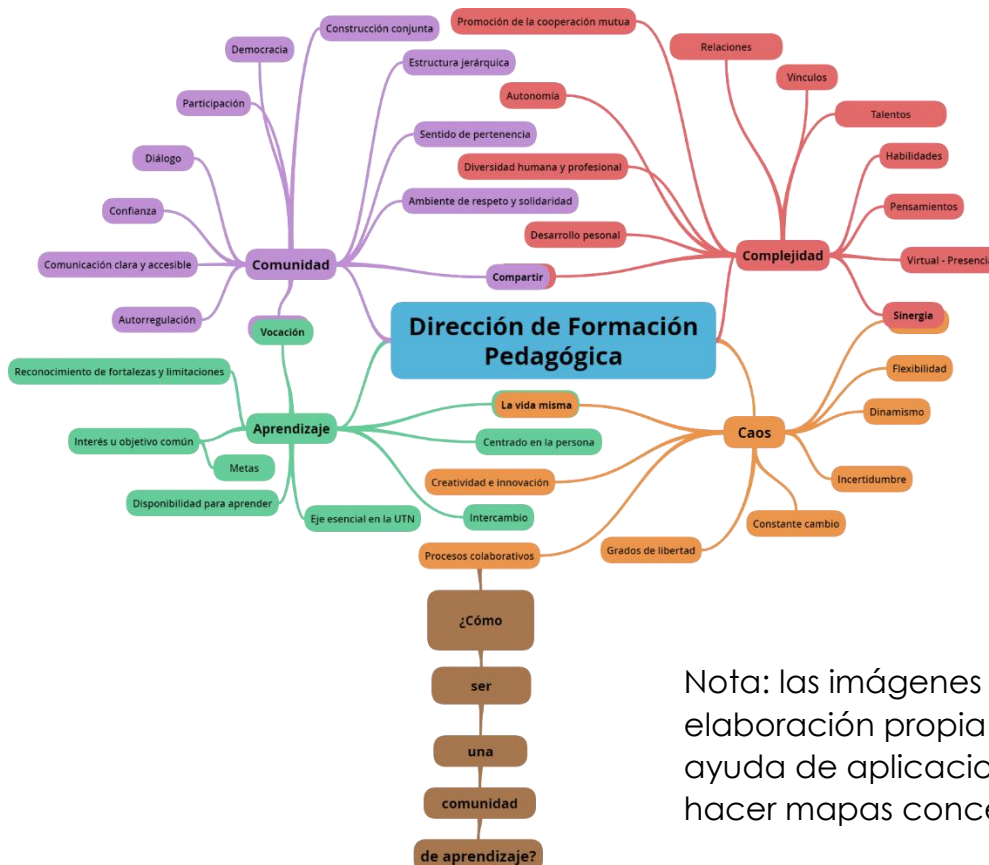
Dirección de Formación Pedagógica

Comunidad
Construcción conjunta
Democracia
Estructura jerárquica
Participación
Sentido de pertenencia
Diálogo
Ambiente de respeto y solidaridad
Confianza
Comunicación clara y accesible
Compartir
Autorregulación
Vocación

Complejidad
Promoción de la cooperación mutua
Relaciones
Vínculos
Autonomía
Talentos
Habilidades
Diversidad humana y profesional
Pensamientos
Desarrollo pesonal
Virtual - Presencia
Sinergia

Aprendizaje
Reconocimiento de fortalezas y limitaciones
Interés u objetivo común
Metas
Disponibilidad para aprender
Eje esencial en la UTN
La vida misma
Centrado en la persona
Intercambio

Caos
Flexibilidad
Dinamismo
Incertidumbre
Constante cambio
Grados de libertad
Creatividad e innovación
Procesos colaborativos

¿Cómo
ser
una
comunidad
de aprendizaje?

Nota: las imágenes
elaboración propia
ayuda de aplicacio
hacer mapas conce